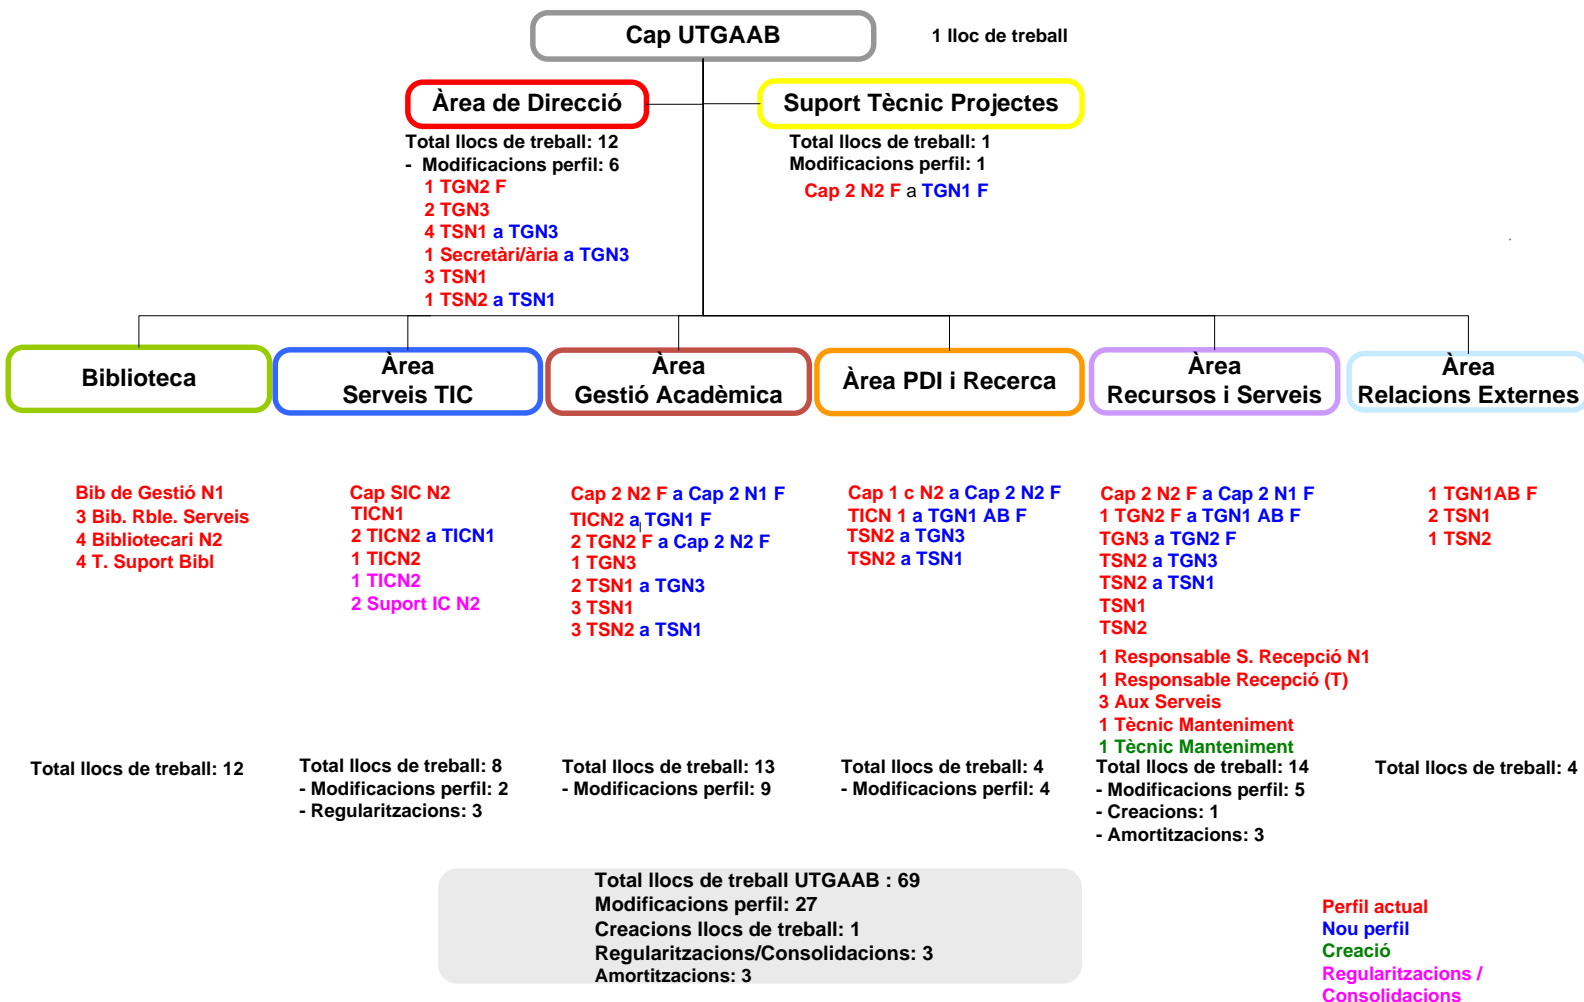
Cap UTGAAB

1 lloc de treball

Àrea de Direcció

Total llocs de treball: 12
- Modificacions perfil: 6
1 TGN2 F
2 TGN3
4 TSN1 a TGN3
1 Secretàri/ària a TGN3
3 TSN1
1 TSN2 a TSN1

Suport Tècnic Projectes

Total llocs de treball: 1
Modificacions perfil: 1
Cap 2 N2 F a TGN1 F

Biblioteca

Àrea Serveis TIC

Àrea Gestió Acadèmica

Àrea PDI i Recerca

Àrea Recursos i Serveis

Àrea Relacions Externes

Bib de Gestió N1
3 Bib. Rble. Serveis
4 Bibliotecari N2
4 T. Suport Bibl

Total llocs de treball: 12

Cap SIC N2
TICN1
2 TICN2 a TICN1
1 TICN2
1 TICN2
2 Suport IC N2

Total llocs de treball: 8
- Modificacions perfil: 2
- Regularitzacions: 3

Cap 2 N2 F a Cap 2 N1 F
TICN2 a TGN1 F
2 TGN2 F a Cap 2 N2 F
1 TGN3
2 TSN1 a TGN3
3 TSN1
3 TSN2 a TSN1

Total llocs de treball: 13
- Modificacions perfil: 9

Cap 1 c N2 a Cap 2 N2 F
TICN 1 a TGN1 AB F
TSN2 a TGN3
TSN2 a TSN1

Total llocs de treball: 4
- Modificacions perfil: 4

Cap 2 N2 F a Cap 2 N1 F
1 TGN2 F a TGN1 AB F
TGN3 a TGN2 F
TSN2 a TGN3
TSN2 a TSN1
TSN1
TSN2
1 Responsable S. Recepció N1
1 Responsable Recepció (T)
3 Aux Serveis
1 Tècnic Manteniment
1 Tècnic Manteniment

Total llocs de treball: 14
- Modificacions perfil: 5
- Creacions: 1
- Amortitzacions: 3

1 TGN1AB F
2 TSN1
1 TSN2

Total llocs de treball: 4

Total llocs de treball UTGAAB : 69
Modificacions perfil: 27
Creacions llocs de treball: 1
Regularitzacions/Consolidacions: 3
Amortitzacions: 3

Perfil actual
Nou perfil
Creació
Regularitzacions / Consolidacions